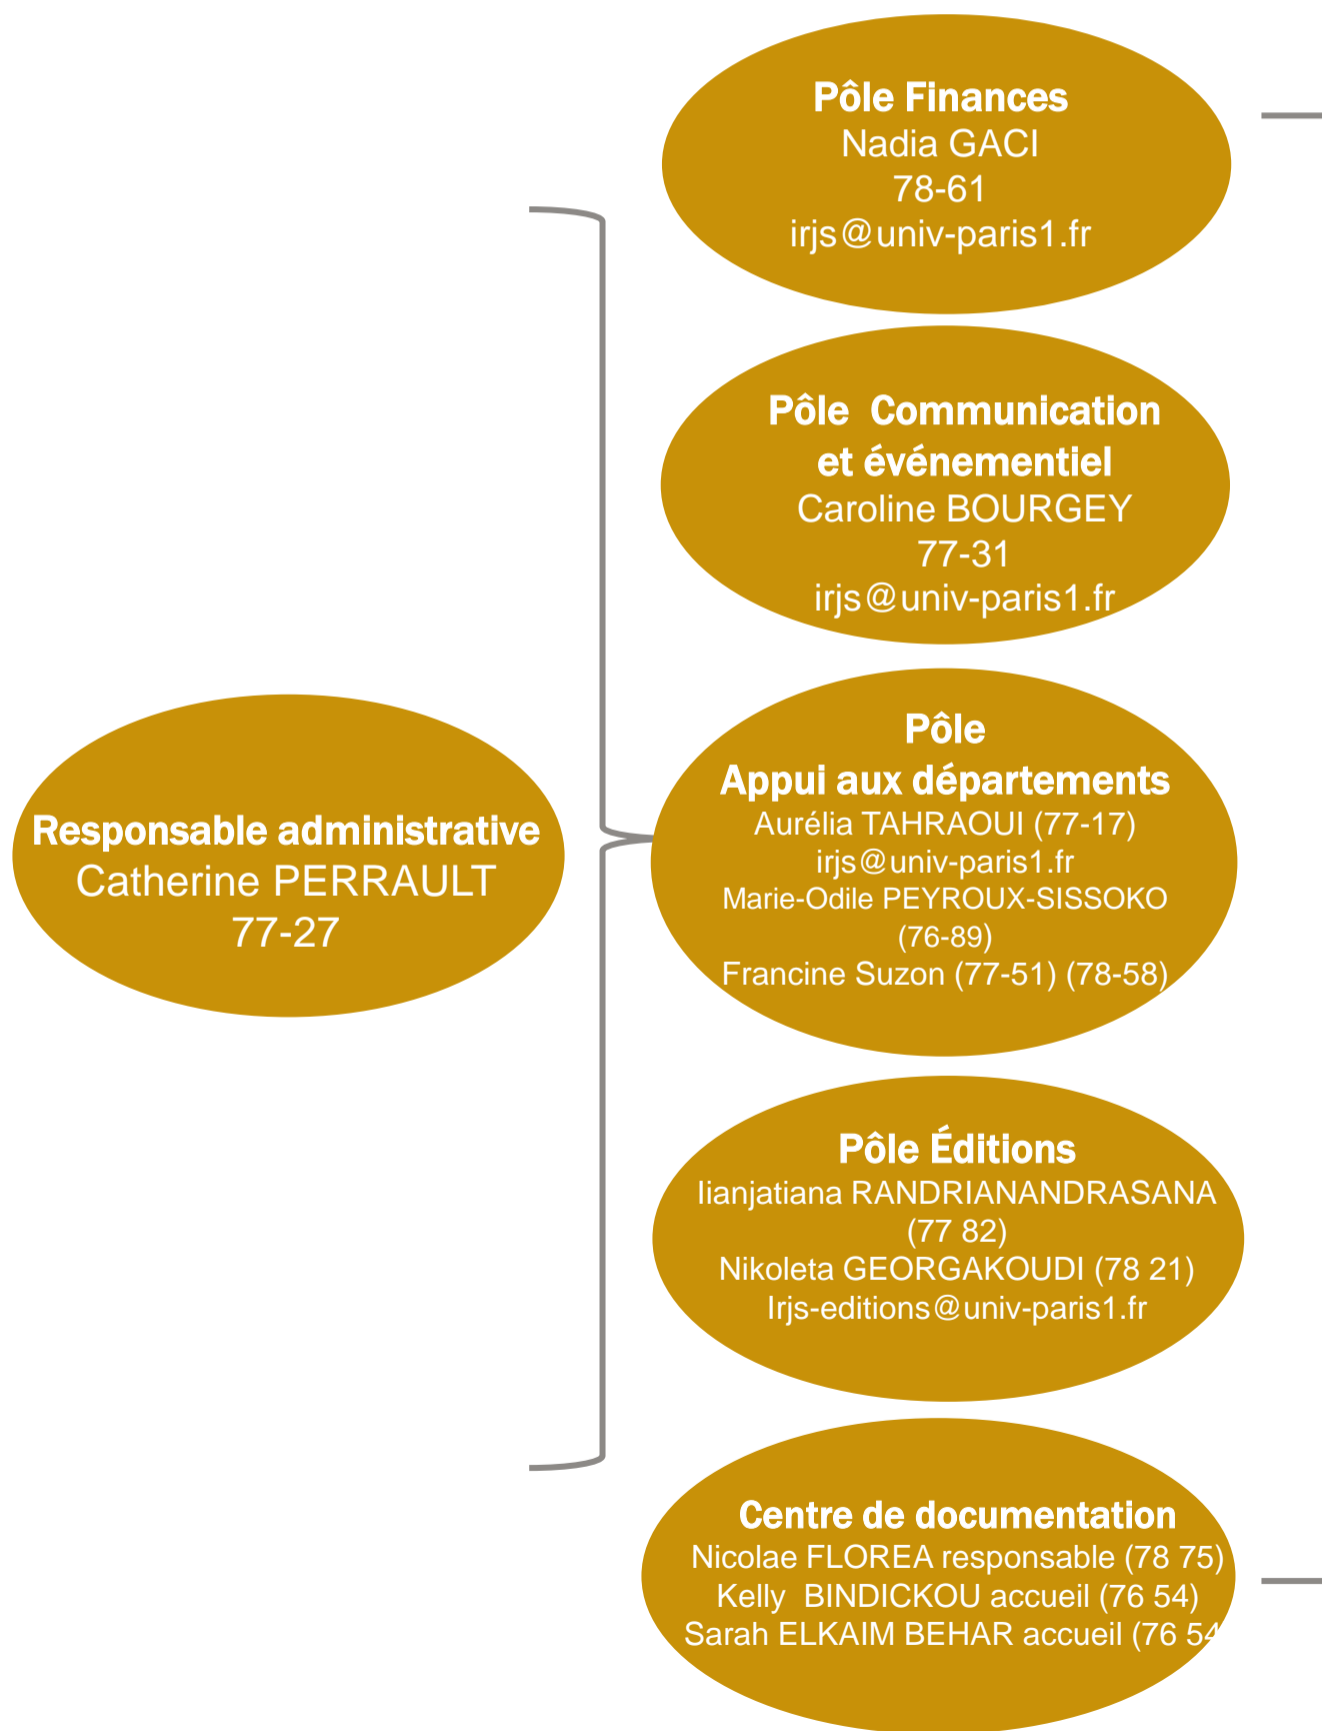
Pôle Finances
Nadia GACI
78-61
irjs@univ-paris1.fr

Pôle Communication et événementiel
Caroline BOURGEY
77-31
irjs@univ-paris1.fr

Responsable administrative
Catherine PERRAULT
77-27

Pôle
Appui aux départements
Aurélia TAHRAOUI (77-17)
irjs@univ-paris1.fr
Marie-Odile PEYROUX-SISSOKO (76-89)
Francine Suzon (77-51) (78-58)

Pôle Éditions
Iianjatiana RANDRIANANDRASANA (77 82)
Nikoleta GEORGAKOUDI (78 21)
Irjs-editions@univ-paris1.fr

Centre de documentation
Nicolae FLOREA responsable (78 75)
Kelly BINDICKOU accueil (76 54)
Sarah ELKAIM BEHAR accueil (76 5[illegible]